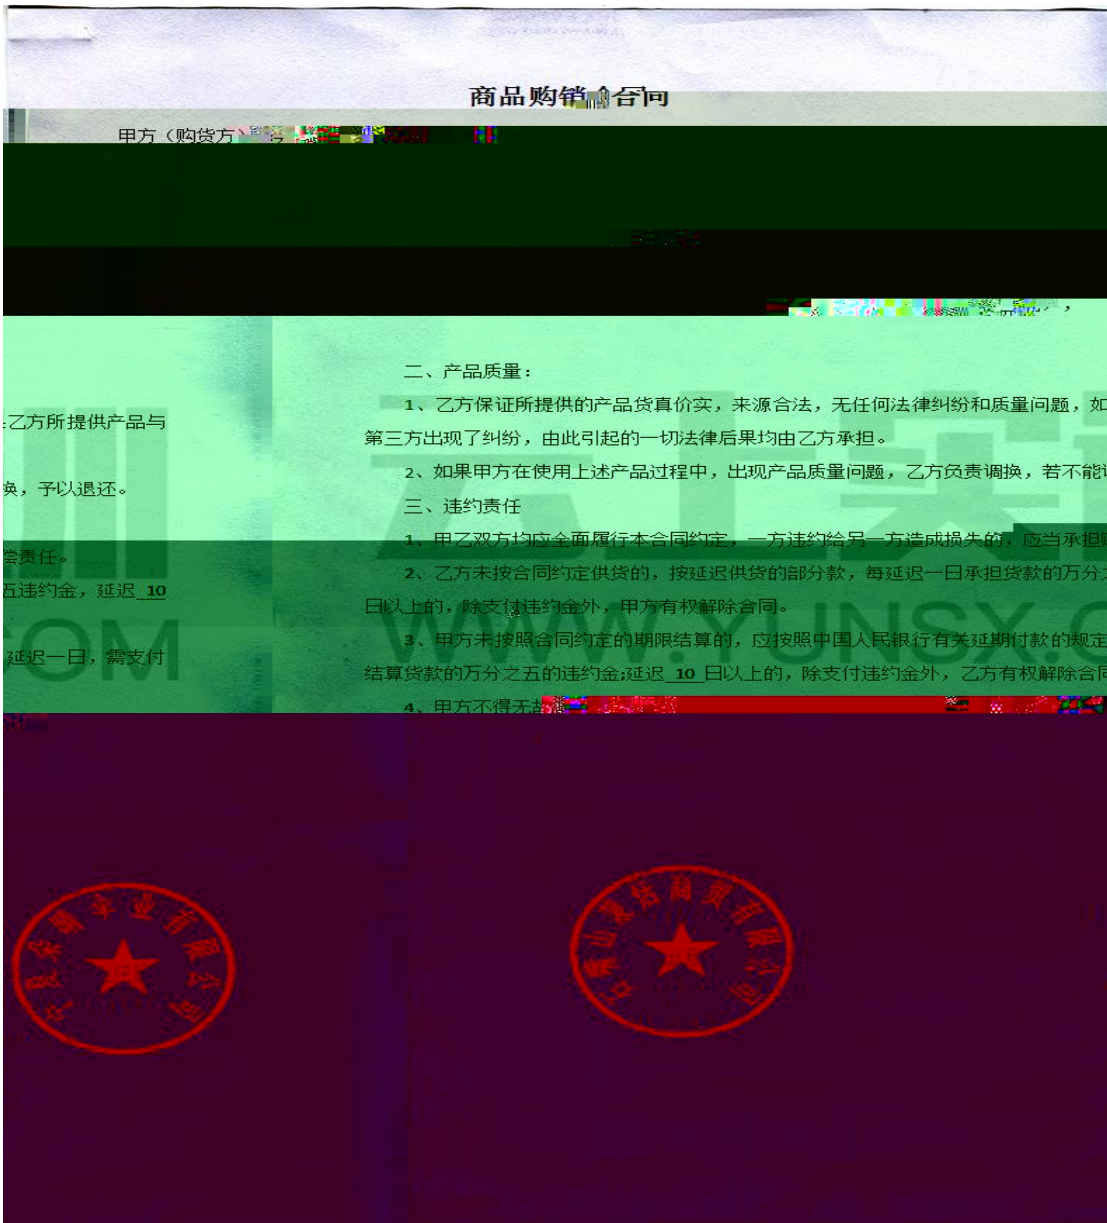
商品购销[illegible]合同

甲方（购货方）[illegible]

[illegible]

二、产品质量：

1、乙方保证所提供的产品货真价实，来源合法，无任何法律纠纷和质量问题，如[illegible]第三方出现了纠纷，由此引起的一切法律后果均由乙方承担。

2、如果甲方在使用上述产品过程中，出现产品质量问题，乙方负责调换，若不能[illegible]

三、违约责任

1、甲乙双方均应全面履行本合同约定，一方违约给另一方造成损失的，应当承担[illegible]

2、乙方未按合同约定供货的，按延迟供货的部分款，每延迟一日承担货款的万分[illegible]日以上的，除支付违约金外，甲方有权解除合同。

3、甲方未按照合同约定的期限结算的，应按照中国人民银行有关延期付款的规定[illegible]结算货款的万分之五的违约金;延迟 10 日以上的，除支付违约金外，乙方有权解除合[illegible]

4、甲方不得无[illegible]

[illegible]乙方所提供产品与

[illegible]换，予以退还。

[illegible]偿责任。

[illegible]五违约金，延迟 10

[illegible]延迟一日，需支付

WWW.YUNSX.C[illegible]

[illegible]COM